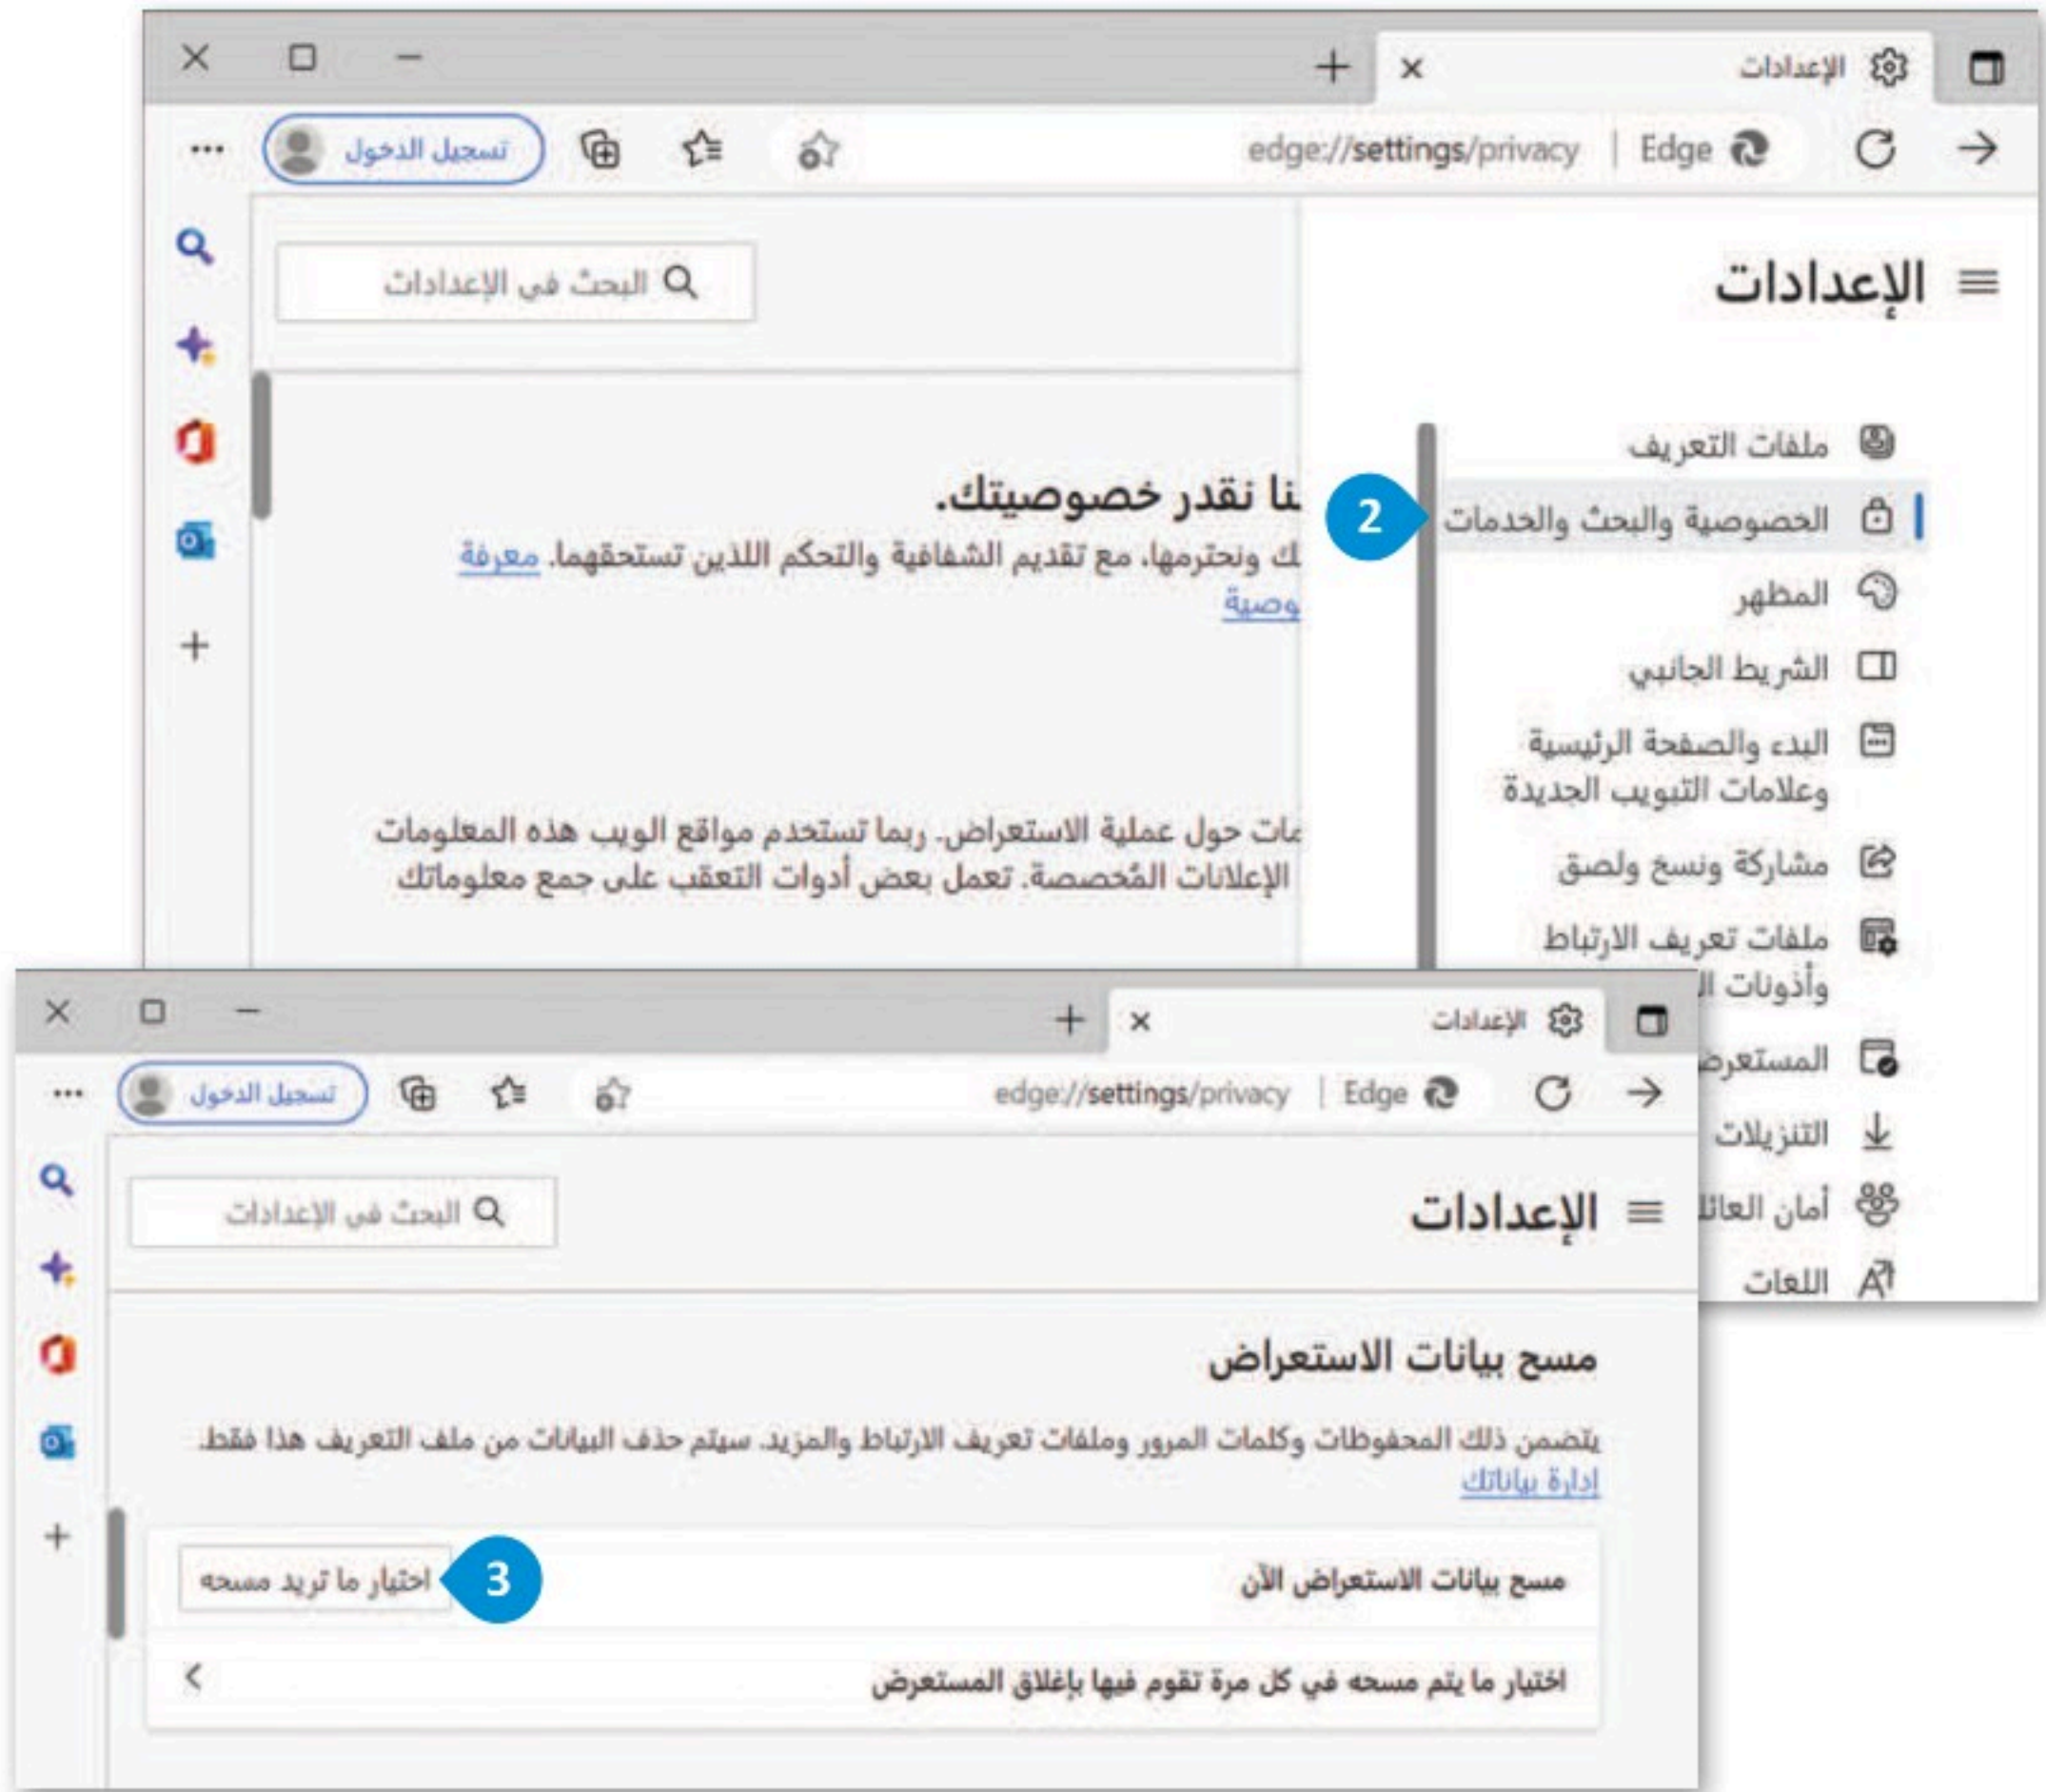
الإعدادات

Edge | edge://settings/privacy

تسجيل الدخول

الإعدادات

البحث في الإعدادات

ملفات التعريف

الخصوصية والبحث والخدمات

2

المظهر

الشريط الجانبي

البدء والصفحة الرئيسية وعلامات التبويب الجديدة

مشاركة ونسخ ولصق

ملفات تعريف الارتباط وأذونات ال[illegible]

المستعرض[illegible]

التنزيلات

أمان العائل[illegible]

اللغات

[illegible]نا نقدر خصوصيتك.

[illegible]ك ونحترمها، مع تقديم الشفافية والتحكم اللذين تستحقهما. معرفة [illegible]وصية

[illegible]ات حول عملية الاستعراض. ربما تستخدم مواقع الويب هذه المعلومات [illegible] الإعلانات المُخصصة. تعمل بعض أدوات التعقب على جمع معلوماتك

الإعدادات

Edge | edge://settings/privacy

تسجيل الدخول

الإعدادات

البحث في الإعدادات

مسح بيانات الاستعراض

يتضمن ذلك المحفوظات وكلمات المرور وملفات تعريف الارتباط والمزيد. سيتم حذف البيانات من ملف التعريف هذا فقط. إدارة بياناتك

مسح بيانات الاستعراض الآن

اختيار ما تريد مسحه

3

اختيار ما يتم مسحه في كل مرة تقوم فيها بإغلاق المستعرض